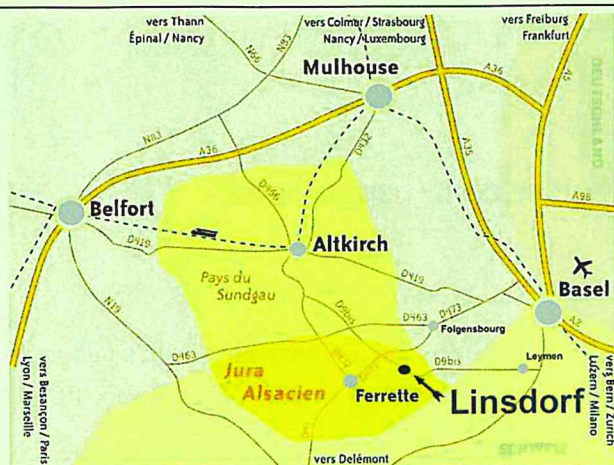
vers Thann
Épinal / Nancy

vers Colmar / Strasbourg
Nancy / Luxembourg

vers Freiburg
Frankfurt

DEUTSCHLAND

Mulhouse

N66

N83

A36

A5

N83

A36

D432

A35

A98

Belfort

D156

D419

Altkirch

Pays du
Sundgau

D419

Basel

N19

D9bis

D463

D473

Folgensbourg

A2

D463

D432

Leymen

D9bis

Jura
Alsacien

Ferrette

Linsdorf

vers Besançon / Paris
Lyon / Marseille

vers Bern / Zurich
Luzern / Milano

SCHWEIZ

vers Delémont